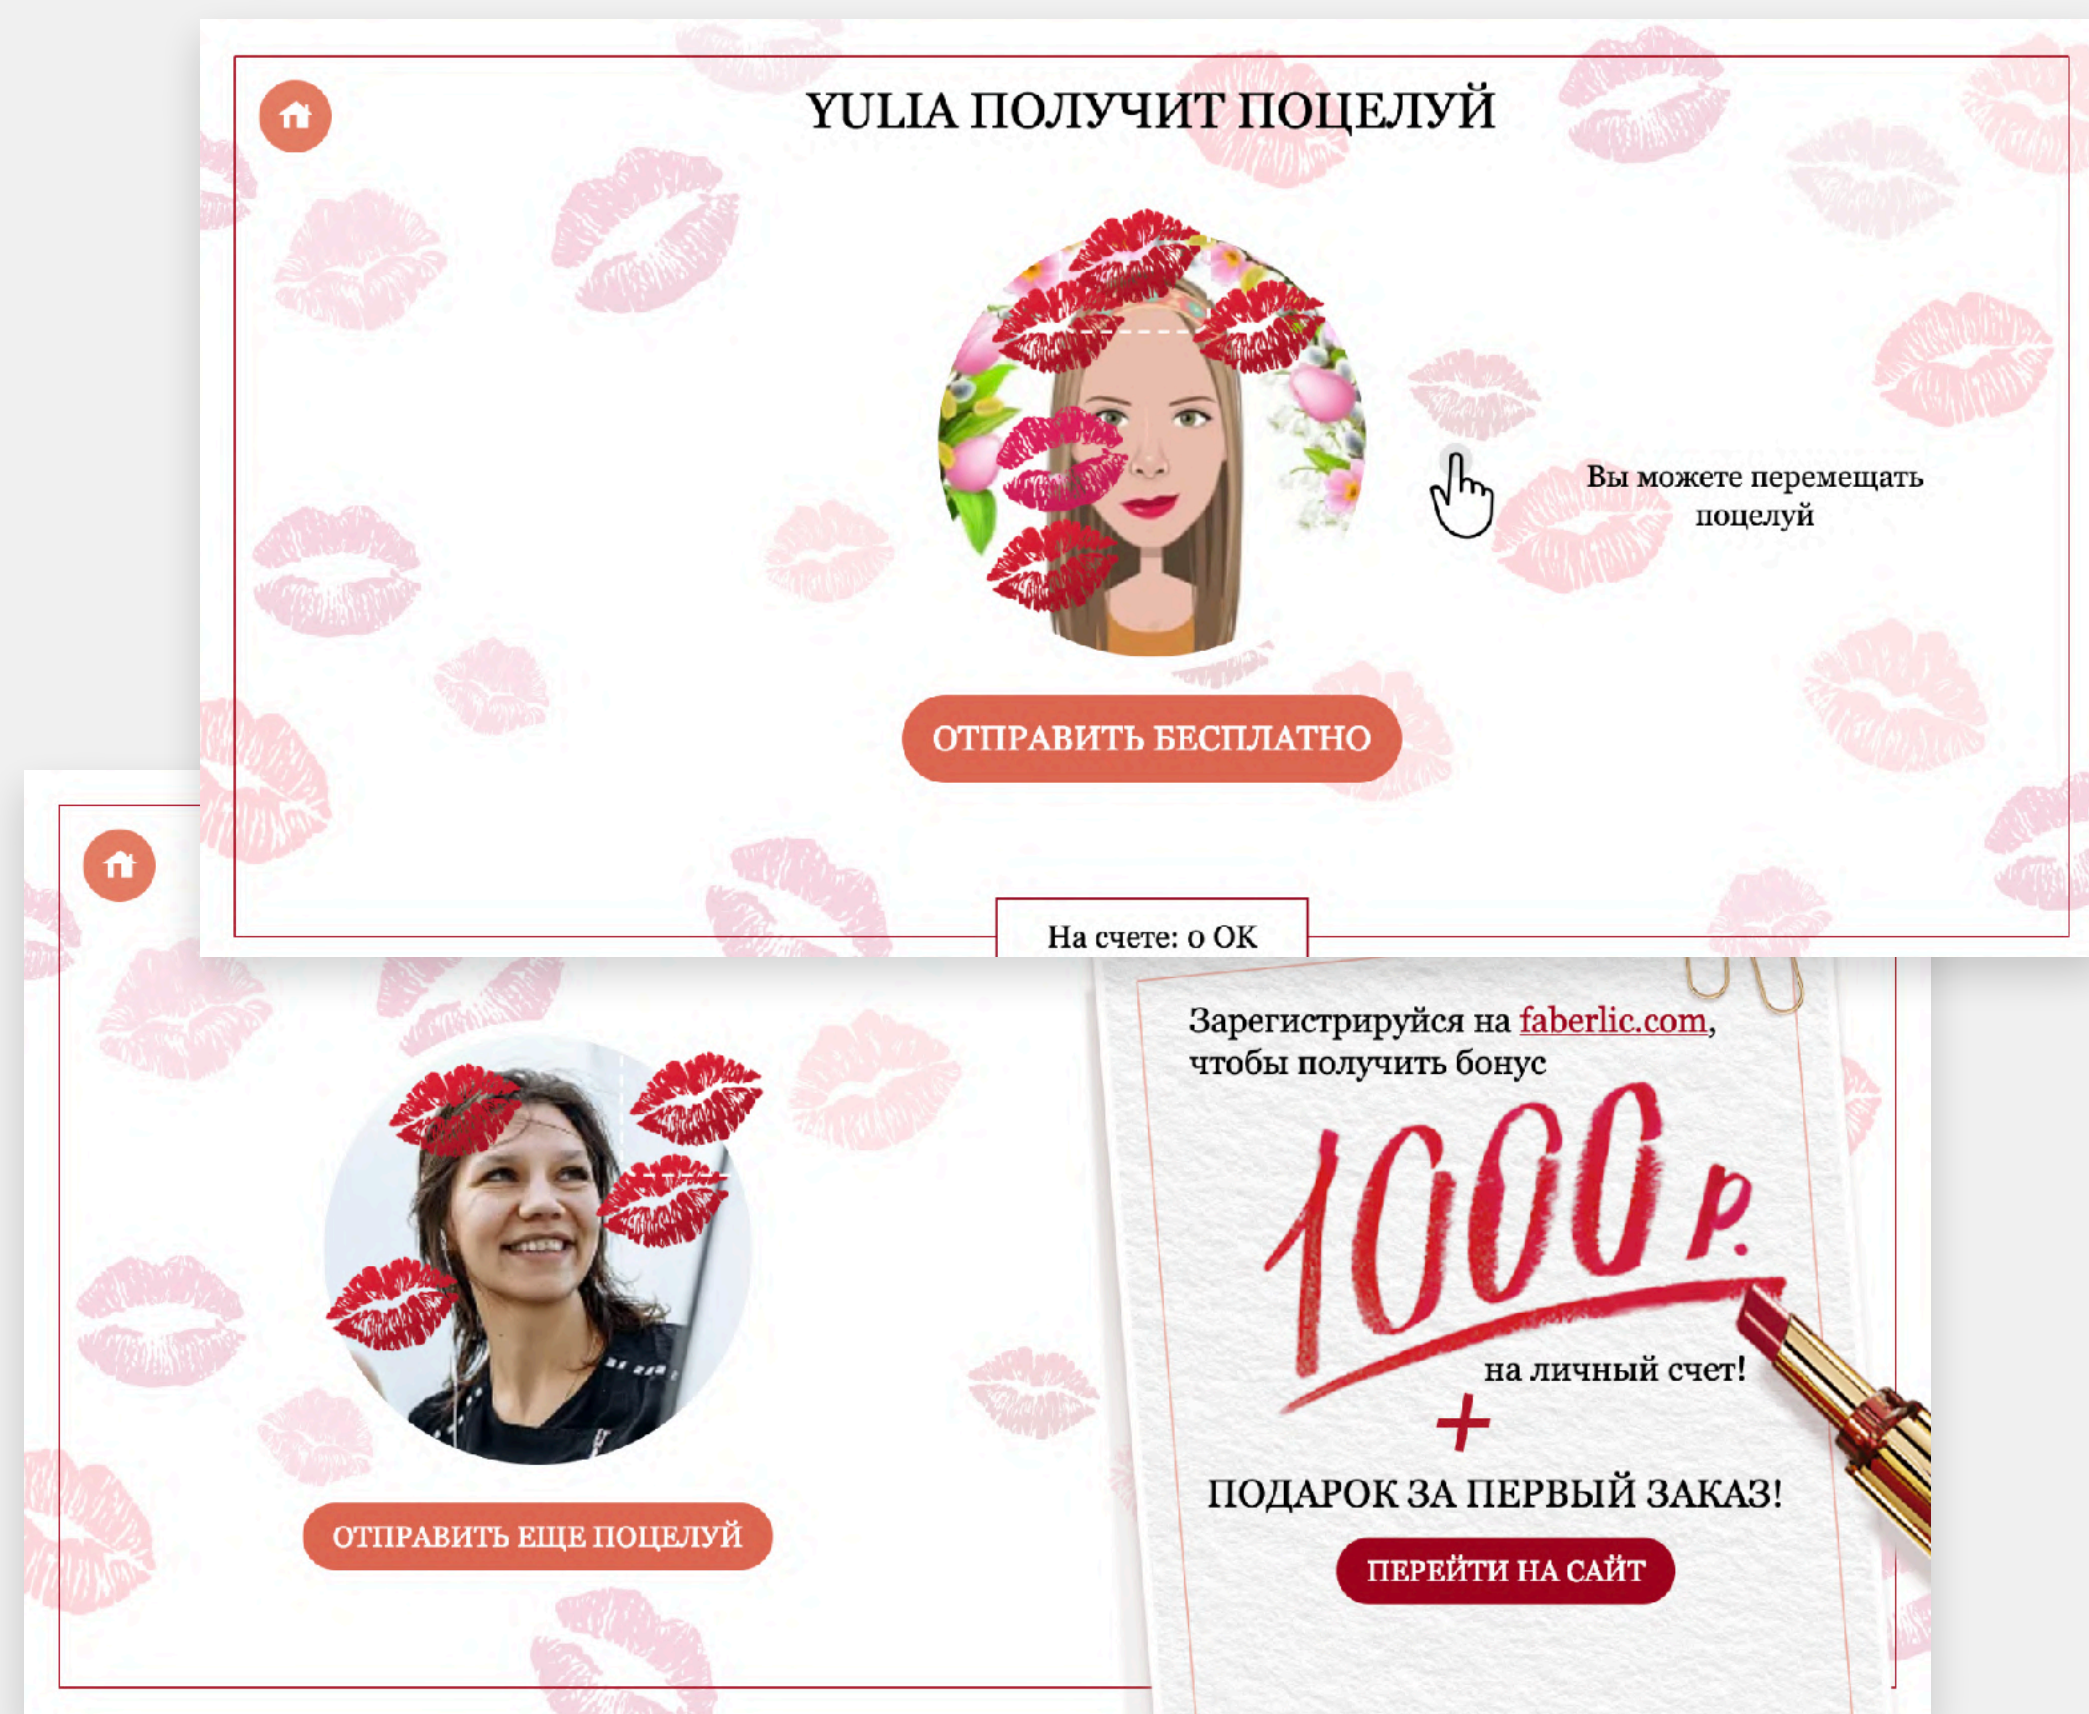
YULIA ПОЛУЧИТ ПОЦЕЛУЙ

Вы можете перемещать поцелуй

ОТПРАВИТЬ БЕСПЛАТНО

На счете: 0 OK

Зарегистрируйся на faberlic.com, чтобы получить бонус

1000 р.

на личный счет!

+

ПОДАРОК ЗА ПЕРВЫЙ ЗАКАЗ!

ПЕРЕЙТИ НА САЙТ

ОТПРАВИТЬ ЕЩЕ ПОЦЕЛУЙ